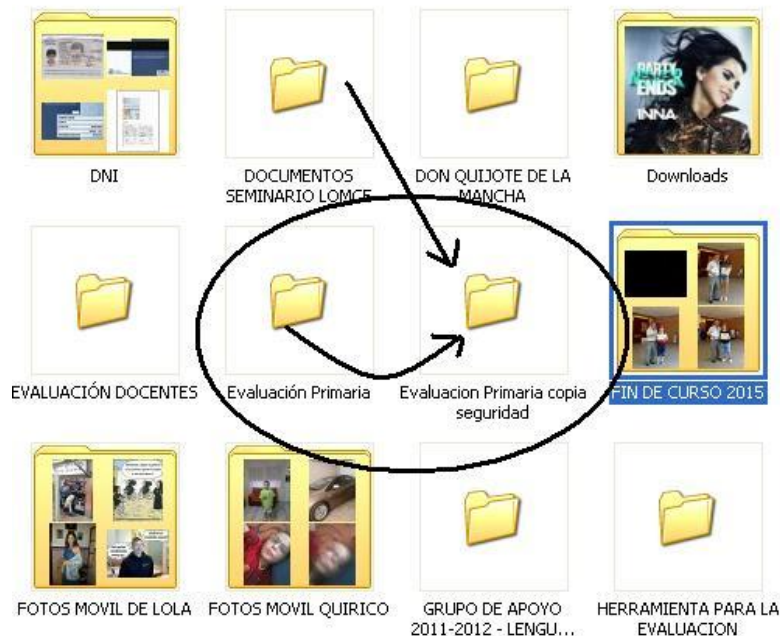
PARTY NEVER ENDS
INNA

DNI

DOCUMENTOS SEMINARIO LOMCE

DON QUIJOTE DE LA MANCHA

Downloads

EVALUACIÓN DOCENTES

Evaluación Primaria

Evaluacion Primaria copia seguridad

FIN DE CURSO 2015

FOTOS MOVIL DE LOLA

FOTOS MOVIL QUIRICO

GRUPO DE APOYO 2011-2012 - LENGU...

HERRAMIENTA PARA LA EVALUACION